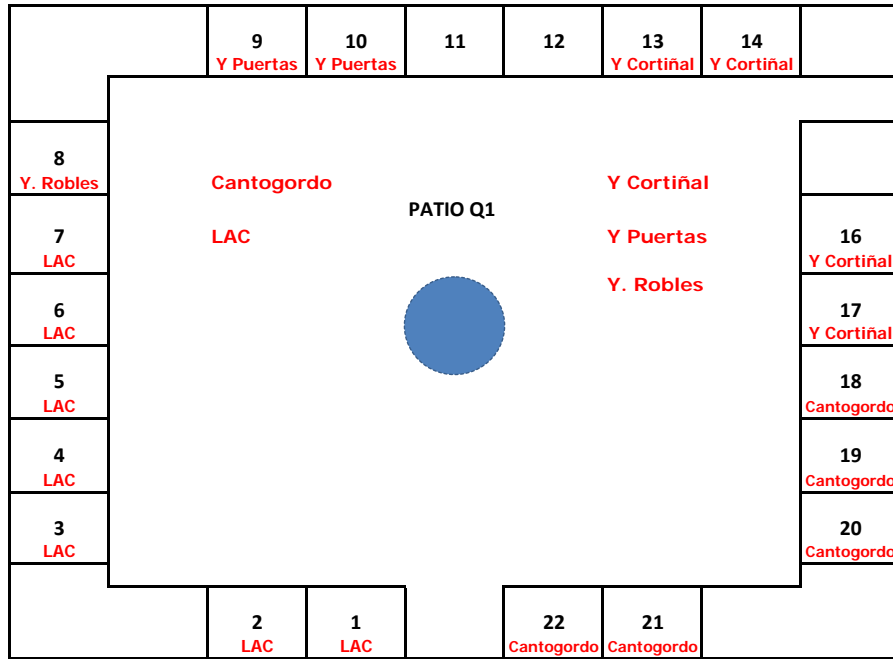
9
Y Puertas

10
Y Puertas

11

12

13
Y Cortiñal

14
Y Cortiñal

8
Y. Robles

Cantogordo

PATIO Q1

Y Cortiñal

7
LAC

LAC

Y Puertas

16
Y Cortiñal

Y. Robles

6
LAC

17
Y Cortiñal

5
LAC

18
Cantogordo

4
LAC

19
Cantogordo

3
LAC

20
Cantogordo

2
LAC

1
LAC

22
Cantogordo

21
Cantogordo